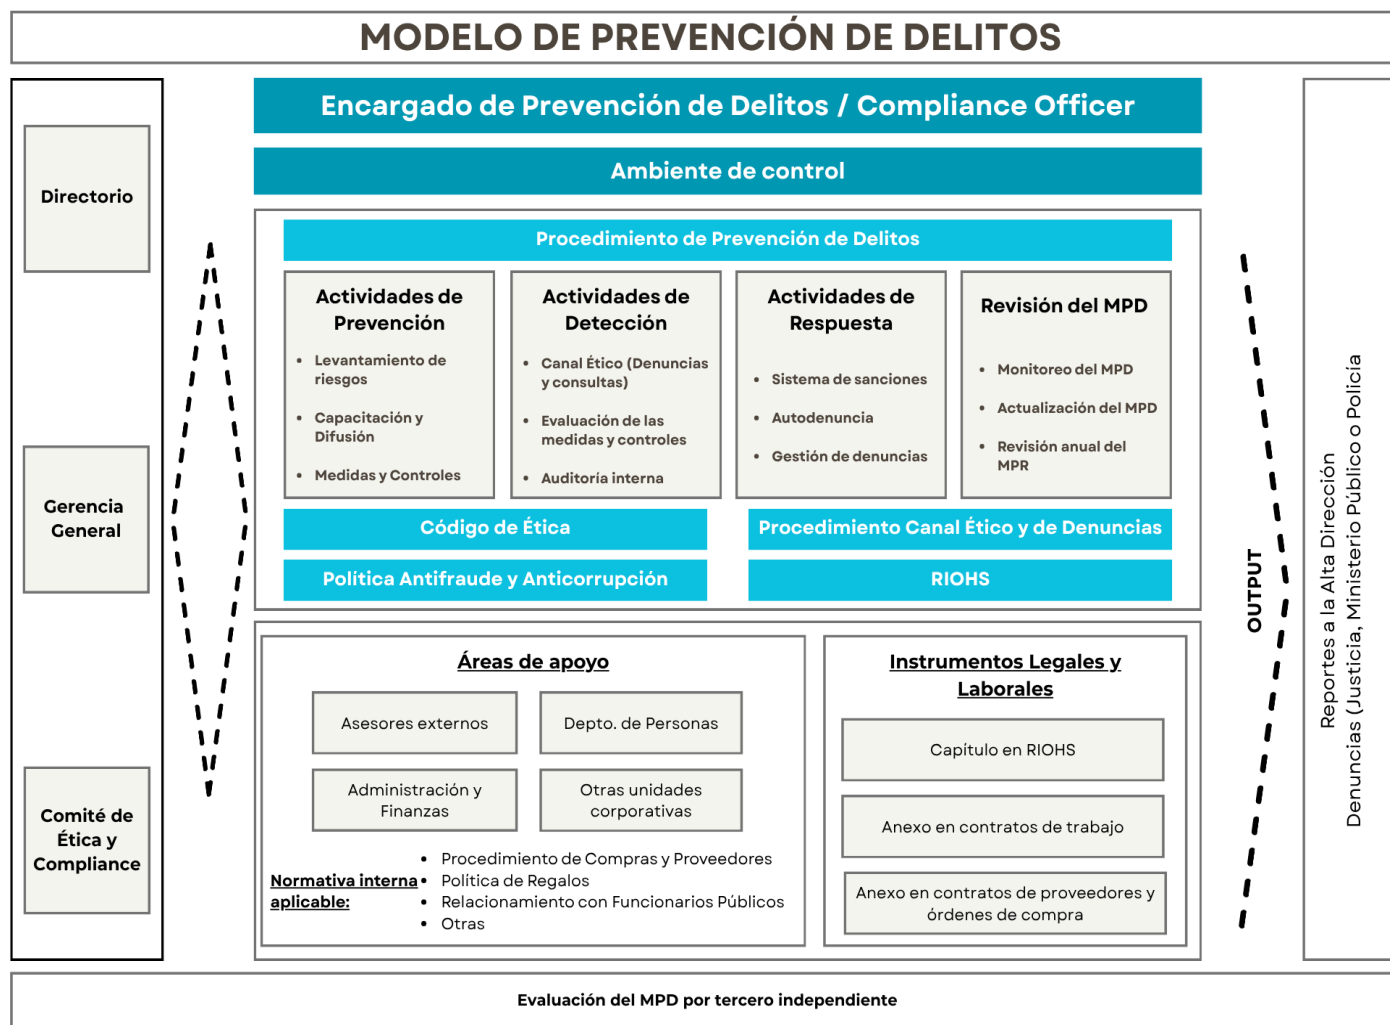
MODELO DE PREVENCIÓN DE DELITOS

Directorio

Gerencia General

Comité de Ética y Compliance

Encargado de Prevención de Delitos / Compliance Officer

Ambiente de control

Procedimiento de Prevención de Delitos

Actividades de Prevención

- Levantamiento de riesgos
- Capacitación y Difusión
- Medidas y Controles

Actividades de Detección

- Canal Ético (Denuncias y consultas)
- Evaluación de las medidas y controles
- Auditoría interna

Actividades de Respuesta

- Sistema de sanciones
- Autodenuncia
- Gestión de denuncias

Revisión del MPD

- Monitoreo del MPD
- Actualización del MPD
- Revisión anual del MPR

Código de Ética

Procedimiento Canal Ético y de Denuncias

Política Antifraude y Anticorrupción

RIOHS

Áreas de apoyo

Asesores externos

Depto. de Personas

Administración y Finanzas

Otras unidades corporativas

Normativa interna aplicable:

- Procedimiento de Compras y Proveedores
- Política de Regalos
- Relacionamiento con Funcionarios Públicos
- Otras

Instrumentos Legales y Laborales

Capítulo en RIOHS

Anexo en contratos de trabajo

Anexo en contratos de proveedores y órdenes de compra

OUTPUT

Reportes a la Alta Dirección
Denuncias (Justicia, Ministerio Público o Policía

Evaluación del MPD por tercero independiente